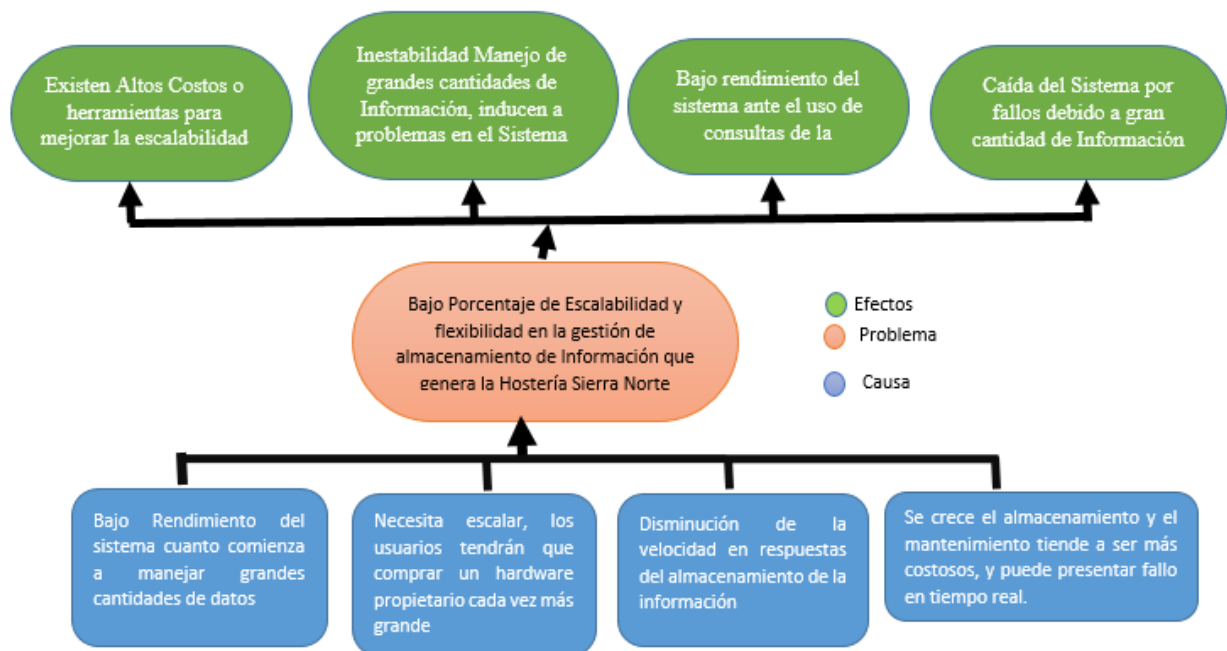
Existen Altos Costos o herramientas para mejorar la escalabilidad

Inestabilidad Manejo de grandes cantidades de Información, inducen a problemas en el Sistema

Bajo rendimiento del sistema ante el uso de consultas de la

Caída del Sistema por fallos debido a gran cantidad de Información

Bajo Porcentaje de Escalabilidad y flexibilidad en la gestión de almacenamiento de Información que genera la Hostería Sierra Norte

Efectos
Problema
Causa

Bajo Rendimiento del sistema cuanto comienza a manejar grandes cantidades de datos

Necesita escalar, los usuarios tendrán que comprar un hardware propietario cada vez más grande

Disminución de la velocidad en respuestas del almacenamiento de la información

Se crece el almacenamiento y el mantenimiento tiende a ser más costosos, y puede presentar fallo en tiempo real.